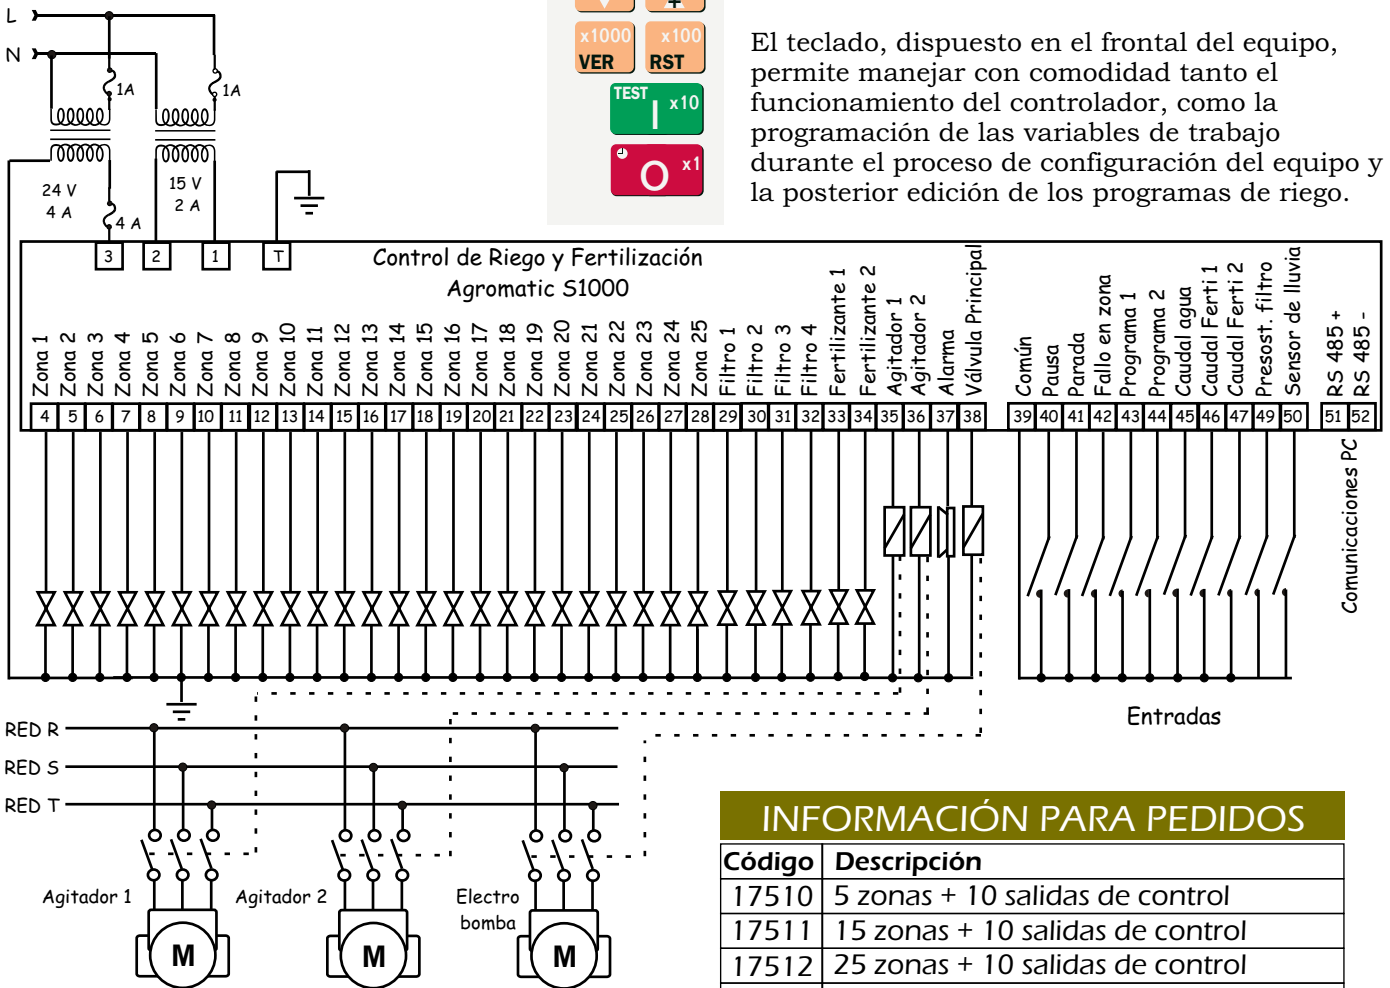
L
N
1A
1A
24 V
4 A
15 V
2 A
4 A
3 2 1 T

x1000 VER
x100 RST
TEST I x10
O x1

El teclado, dispuesto en el frontal del equipo, permite manejar con comodidad tanto el funcionamiento del controlador, como la programación de las variables de trabajo durante el proceso de configuración del equipo y la posterior edición de los programas de riego.

Control de Riego y Fertilización
Agromatic S1000

Zona 1
Zona 2
Zona 3
Zona 4
Zona 5
Zona 6
Zona 7
Zona 8
Zona 9
Zona 10
Zona 11
Zona 12
Zona 13
Zona 14
Zona 15
Zona 16
Zona 17
Zona 18
Zona 19
Zona 20
Zona 21
Zona 22
Zona 23
Zona 24
Zona 25
Filtro 1
Filtro 2
Filtro 3
Filtro 4
Fertilizante 1
Fertilizante 2
Agitador 1
Agitador 2
Alarma
Válvula Principal
Común
Pausa
Parada
Fallo en zona
Programa 1
Programa 2
Caudal agua
Caudal Ferti 1
Caudal Ferti 2
Presost. filtro
Sensor de lluvia
RS 485 +
RS 485 -

4 5 6 7 8 9 10 11 12 13 14 15 16 17 18 19 20 21 22 23 24 25 26 27 28 29 30 31 32 33 34 35 36 37 38 39 40 41 42 43 44 45 46 47 49 50 51 52

Comunicaciones PC

Entradas

RED R
RED S
RED T

Agitador 1
Agitador 2
Electro bomba
M
M
M

INFORMACIÓN PARA PEDIDOS

| Código | Descripción |
|---|---|
| 17510 | 5 zonas + 10 salidas de control |
| 17511 | 15 zonas + 10 salidas de control |
| 17512 | 25 zonas + 10 salidas de control |